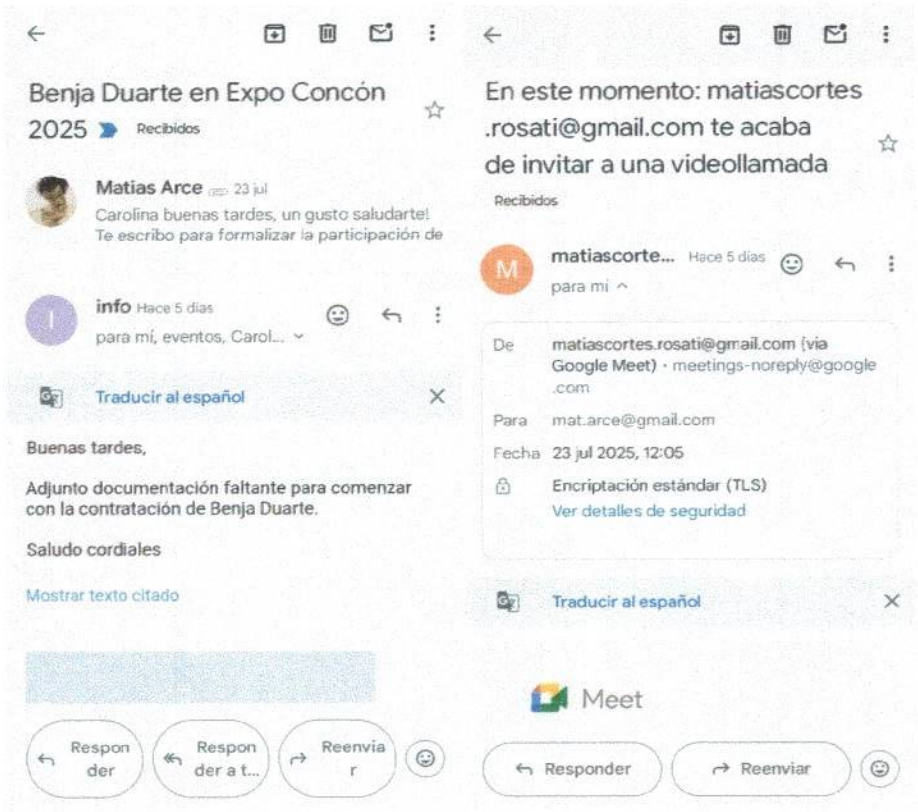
Benja Duarte en Expo Concón 2025 Recibidos

Matias Arce 23 jul
Carolina buenas tardes, un gusto saludarte! Te escribo para formalizar la participación de

info Hace 5 días
para mí, eventos, Carol...

Traducir al español

Buenas tardes,

Adjunto documentación faltante para comenzar con la contratación de Benja Duarte.

Saludo cordiales

Mostrar texto citado

Responder
Responder a t...
Reenviar

En este momento: matiascortes.rosati@gmail.com te acaba de invitar a una videollamada
Recibidos

M
matiascorte... Hace 5 días
para mí

De matiascortes.rosati@gmail.com (via Google Meet) · meetings-noreply@google.com
Para mat.arce@gmail.com
Fecha 23 jul 2025, 12:05
Encriptación estándar (TLS)
Ver detalles de seguridad

Traducir al español

Meet

Responder
Reenviar